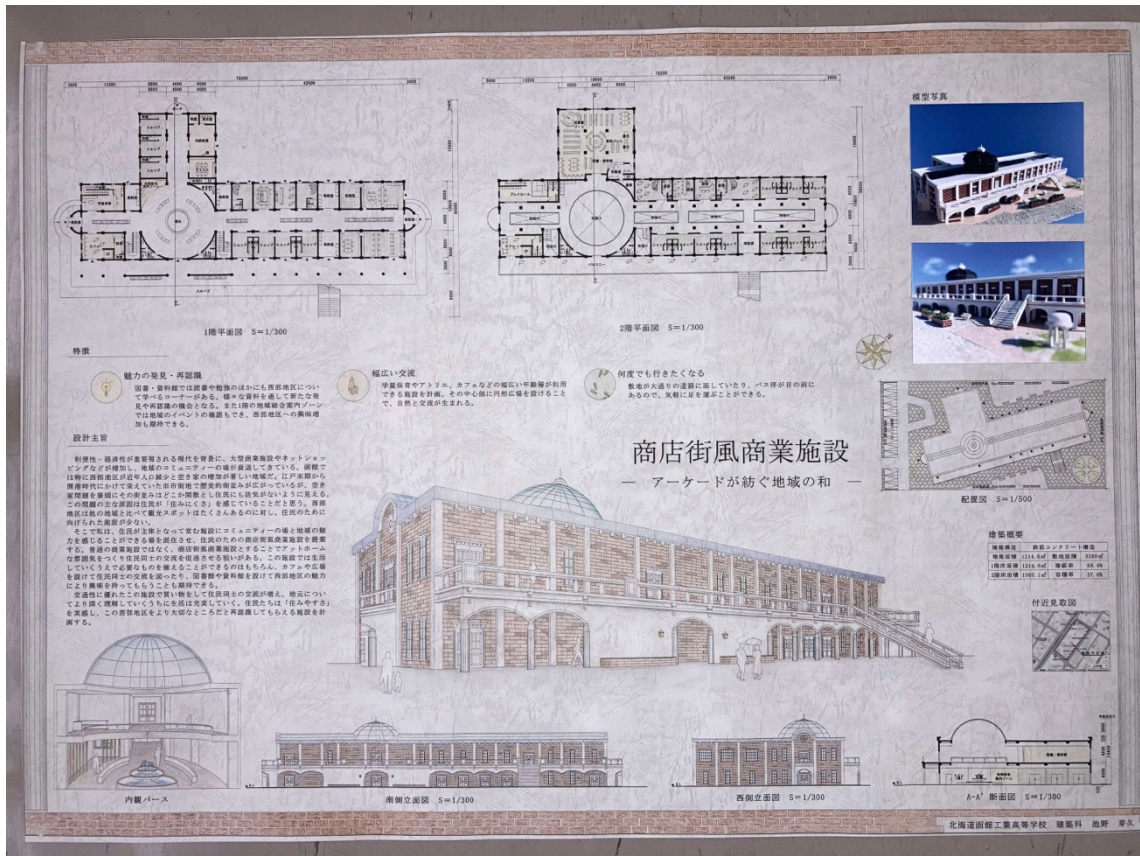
模型写真

1階平面図 S=1/300

2階平面図 S=1/300

特徴

魅力の発見・再認識
図書・資料館では図書や動画のほかにも西部地区について学べるコーナーがある。様々な資料を通して新たな発見や再認識の機会となる。また1階の地域総合案内ゾーンでは地域のイベントの確認もでき、西部地区への興味増加も期待できる。

幅広い交流
学童保育やアトリエ、カフェなどの幅広い年齢層が利用できる施設を計画。その中心部に円形広場を設けることで、自然と交流が生まれる。

何度でも行きたくなる
敷地が大通りの道路に面していたり、バス停が目の前にあるので、気軽に足を運ぶことができる。

設計主旨

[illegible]

商店街風商業施設
— アーケードが紡ぐ地域の和 —

配置図 S=1/300

建築概要
| 建築構造 | 鉄筋コンクリート構造 | | |
|---|---|---|---|
| 敷地面積 | 1214.6m² | 建築面積 | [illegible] |
| 1階床面積 | 1214.6m² | 建蔽率 | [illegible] |
| 2階床面積 | 1085.1m² | 容積率 | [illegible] |

付近見取図

内観パース

南側立面図 S=1/300

西側立面図 S=1/300

A-A' 断面図 S=1/300

北海道函館工業高等学校 建築科 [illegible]